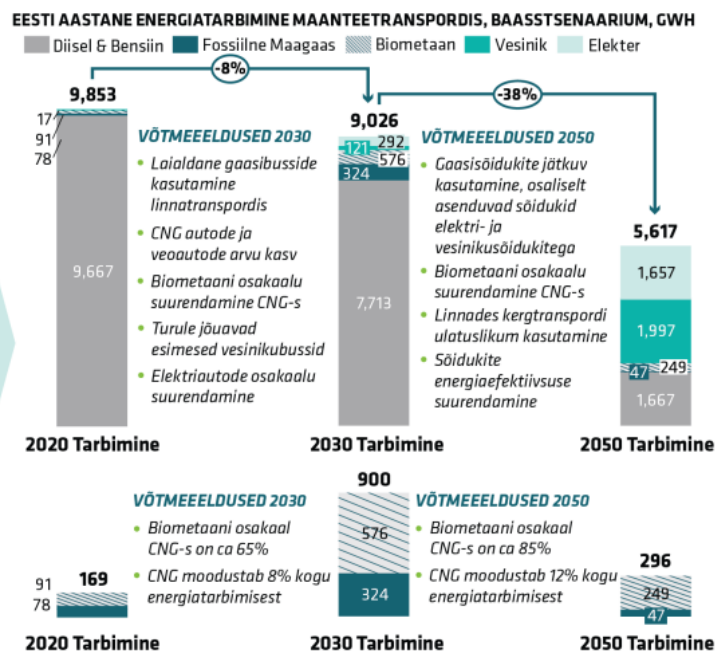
EESTI AASTANE ENERGIATARBIMINE MAANTEETRANSPORDIS, BAASSTSENAARIUM, GWH

Diisel & Bensiin | Fossiilne Maagaas | Biometaan | Vesinik | Elekter

-8%

-38%

9,853

17

91

78

9,667

VÕTMEEELDUSED 2030

- Laialdane gaasibusside kasutamine linnatranspordis
- CNG autode ja veoautode arvu kasv
- Biometaani osakaalu suurendamine CNG-s
- Turule jõuavad esimesed vesinikubussid
- Elektriautode osakaalu suurendamine

9,026

292

121

576

324

7,713

VÕTMEEELDUSED 2050

- Gaasisõidukite jätkuv kasutamine, osaliselt asenduvad sõidukid elektri- ja vesinikusõidukitega
- Biometaani osakaalu suurendamine CNG-s
- Linnades kergtranspordi ulatuslikum kasutamine
- Sõidukite energiaefektiivsuse suurendamine

5,617

1,657

1,997

47

249

1,667

2020 Tarbimine

2030 Tarbimine

2050 Tarbimine

VÕTMEEELDUSED 2030

- Biometaani osakaal CNG-s on ca 65%
- CNG moodustab 8% kogu energiatarbimisest

900

576

324

VÕTMEEELDUSED 2050

- Biometaani osakaal CNG-s on ca 85%
- CNG moodustab 12% kogu energiatarbimisest

91

169

78

296

249

47

2020 Tarbimine

2030 Tarbimine

2050 Tarbimine